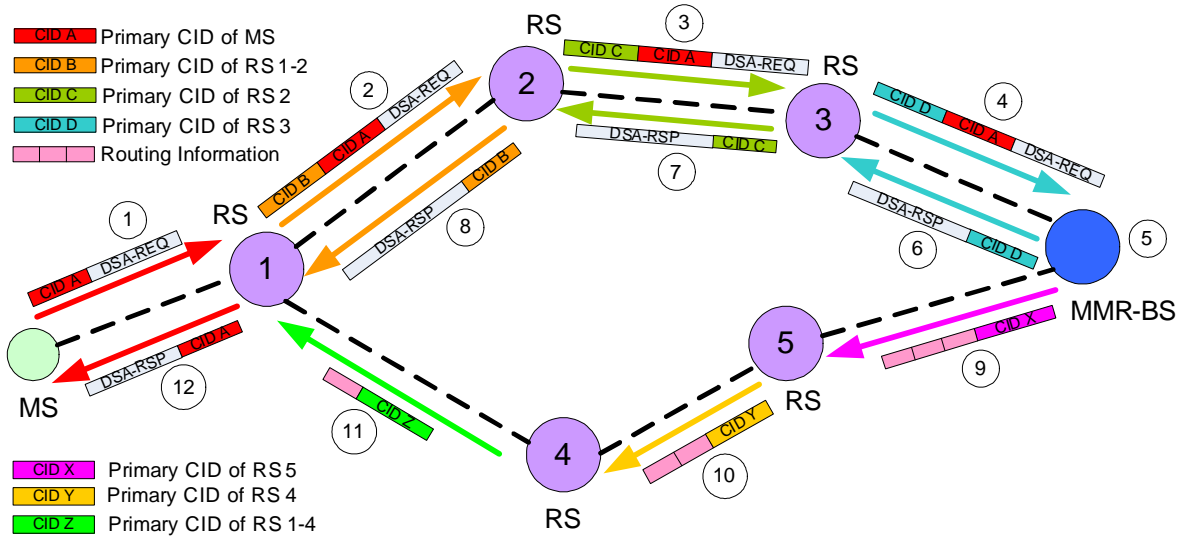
CID A Primary CID of MS
CID B Primary CID of RS 1-2
CID C Primary CID of RS 2
CID D Primary CID of RS 3
Routing Information

RS
2
3
CID C CID A DSA-REQ
RS
3
2
CID B CID A DSA-REQ
4
CID D CID A DSA-REQ
DSA-RSP CID C
7
1
CID A DSA-REQ
RS
1
DSA-RSP CID B
8
DSA-RSP CID D
6
5
MMR-BS
CID X
9
5
RS
MS
DSA-RSP CID A
12
CID Z
11
CID Y
10
4
RS

CID X Primary CID of RS 5
CID Y Primary CID of RS 4
CID Z Primary CID of RS 1-4